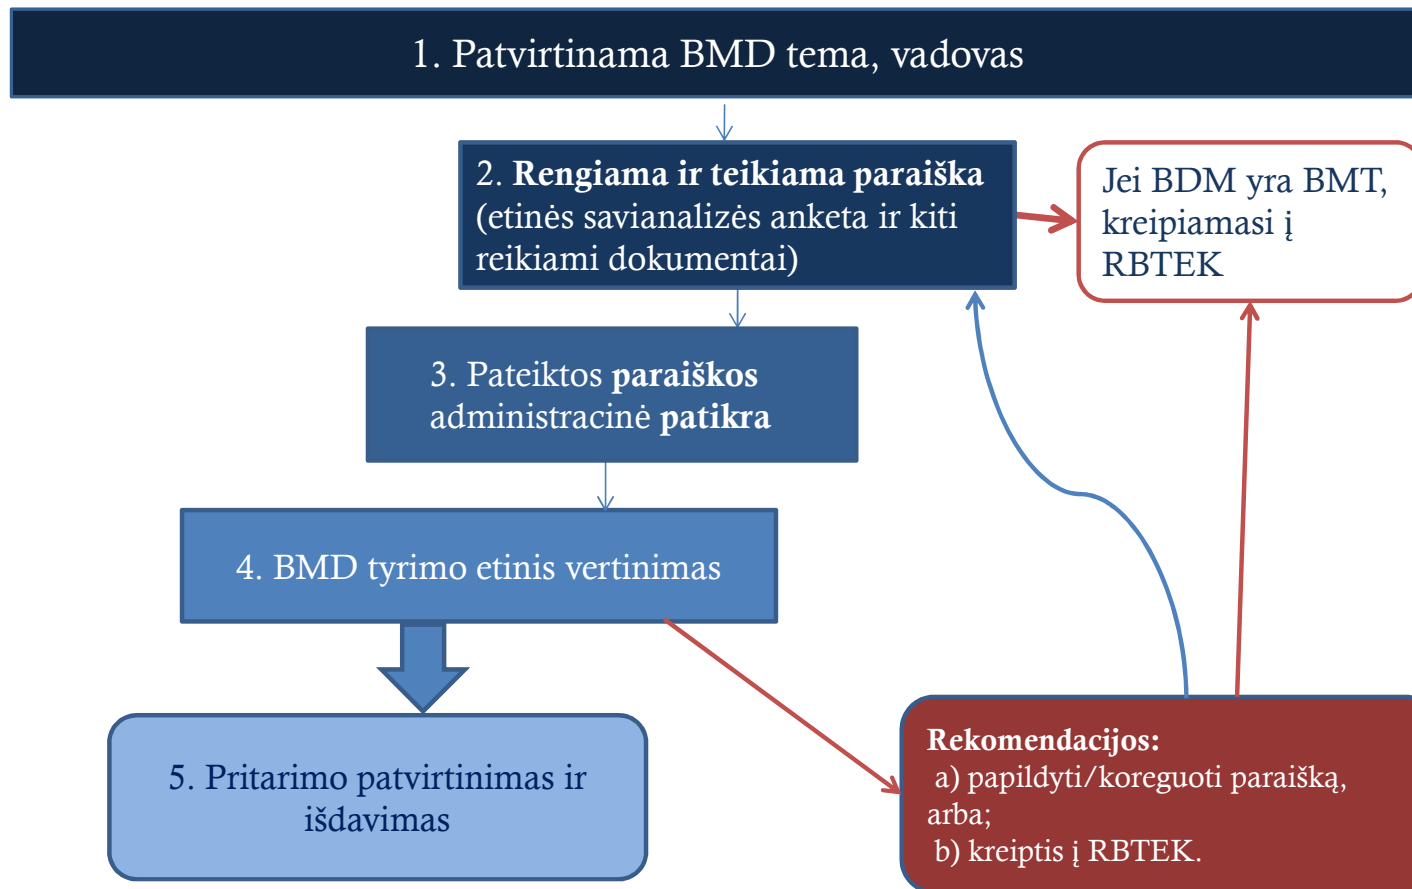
1. Patvirtinama BMD tema, vadovas

2. **Rengiama ir teikiama paraiška** (etinės savianalizės anketa ir kiti reikiami dokumentai)

Jei BDM yra BMT, kreipiamasi į RBTEK

3. Pateiktos **paraiškos** administracinė **patikra**

4. BMD tyrimo etinis vertinimas

5. Pritarimo patvirtinimas ir išdavimas

**Rekomendacijos:**
a) papildyti/koreguoti paraišką, arba;
b) kreiptis į RBTEK.